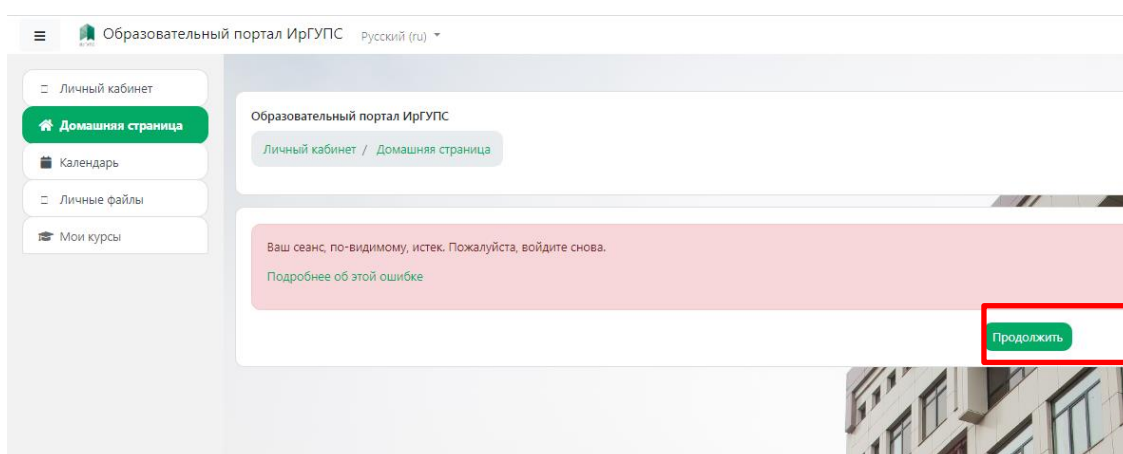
Образовательный портал ИрГУПС Русский (ru)

Личный кабинет
Домашняя страница
Календарь
Личные файлы
Мои курсы

Образовательный портал ИрГУПС

Личный кабинет / Домашняя страница

Ваш сеанс, по-видимому, истек. Пожалуйста, войдите снова.

Подробнее об этой ошибке

Продолжить